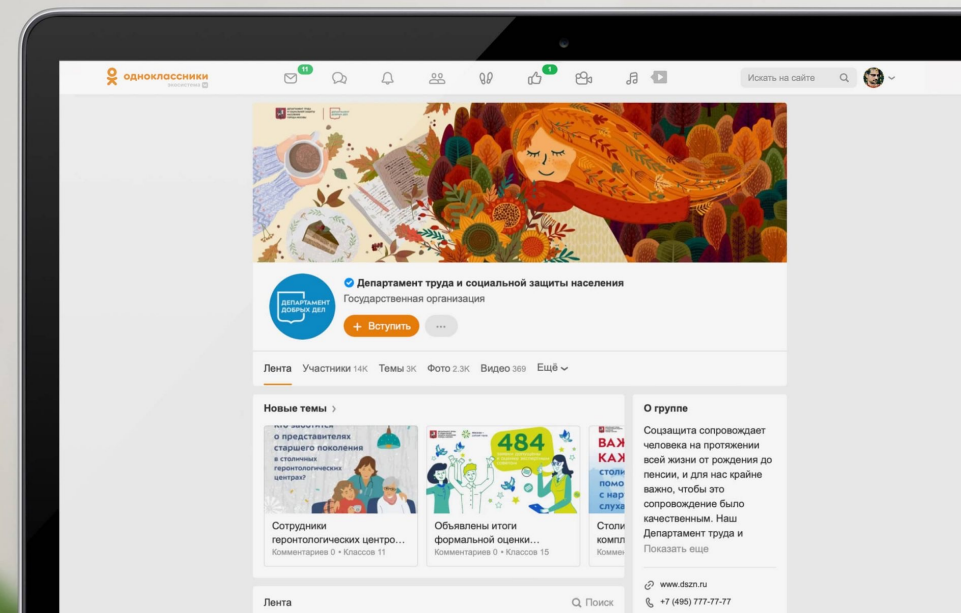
одноклассники

11

1

Искать на сайте

ДЕПАРТАМЕНТ ДОБРЫХ ДЕЛ

Департамент труда и социальной защиты населения

Государственная организация

+ Вступить

···

Лента Участники 14K Темы 3K Фото 2.3K Видео 369 Ещё

Новые темы

о представителях старшего поколения в столичных геронтологических центрах?

484

ВАЖ КАЖ помо с нар слух

Сотрудники геронтологических центро…

Комментариев 0 • Классов 11

Объявлены итоги формальной оценки…

Комментариев 0 • Классов 15

Столи компл

Комме

О группе

Соцзащита сопровождает человека на протяжении всей жизни от рождения до пенсии, и для нас крайне важно, чтобы это сопровождение было качественным. Наш Департамент труда и

Показать еще

www.dszn.ru

+7 (495) 777-77-77

Лента

Поиск